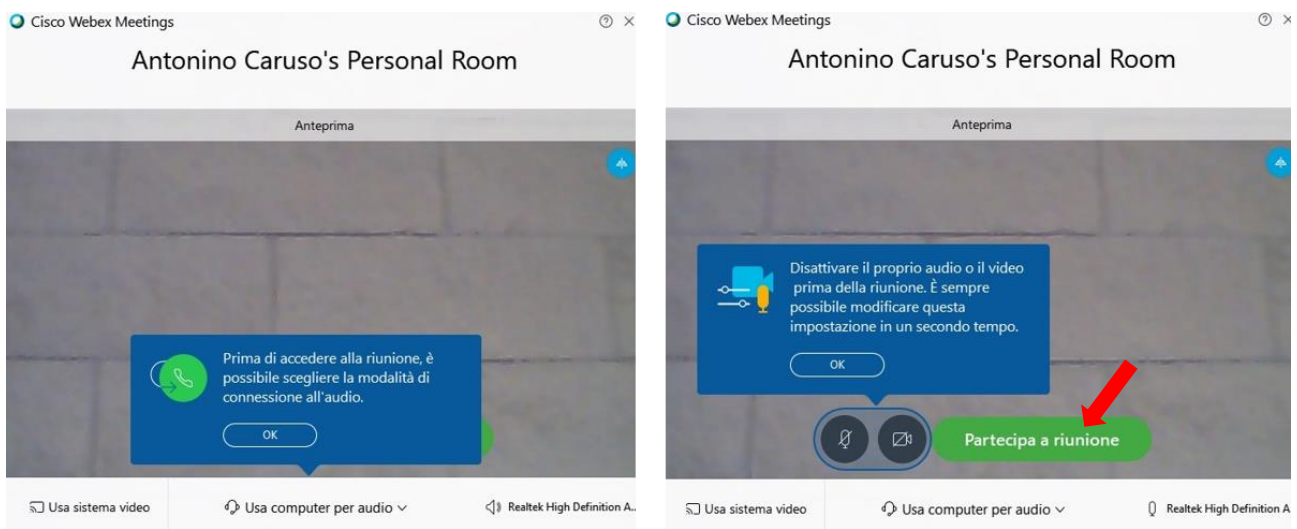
Cisco Webex Meetings

Antonino Caruso's Personal Room

Anteprima

Prima di accedere alla riunione, è possibile scegliere la modalità di connessione all'audio.

OK

Usa sistema video

Usa computer per audio

Realtek High Definition A...

Cisco Webex Meetings

Antonino Caruso's Personal Room

Anteprima

Disattivare il proprio audio o il video prima della riunione. È sempre possibile modificare questa impostazione in un secondo tempo.

OK

Partecipa a riunione

Usa sistema video

Usa computer per audio

Realtek High Definition A